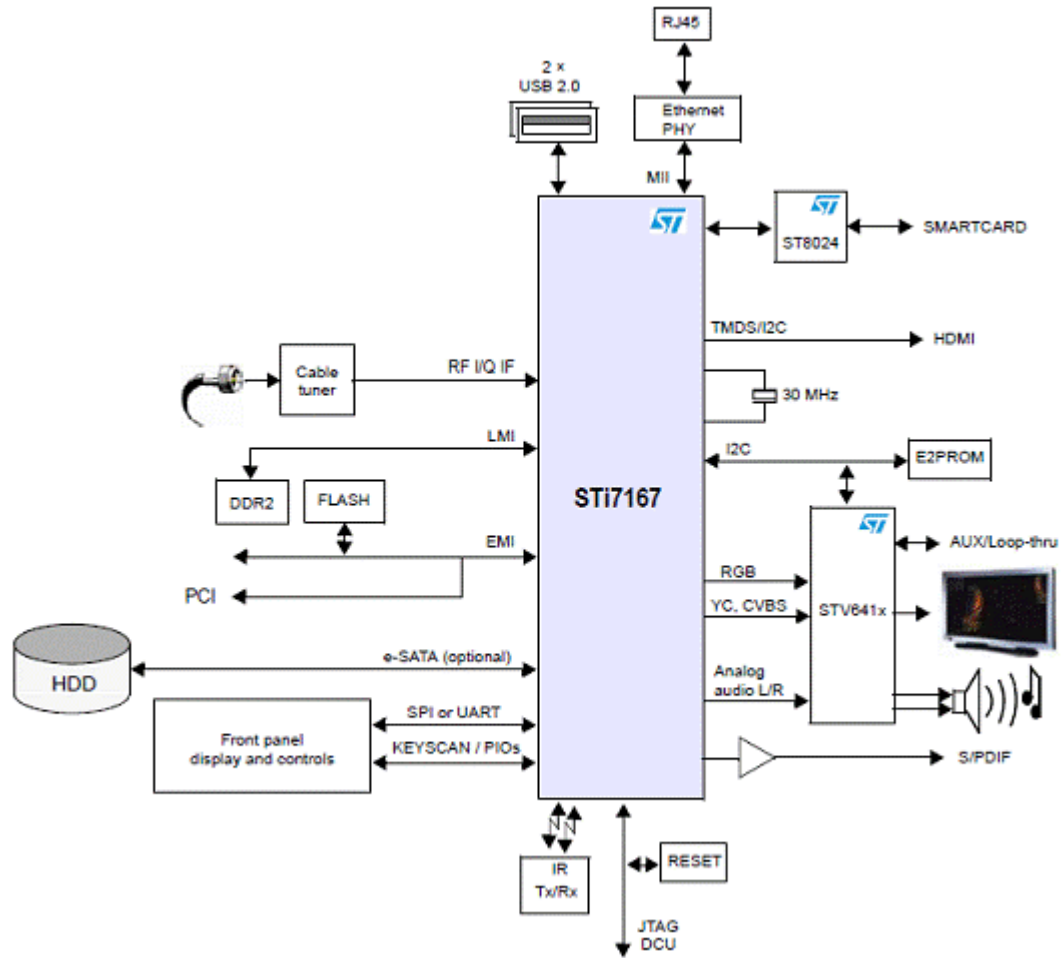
RJ45

2 x
USB 2.0

Ethernet
PHY

MII

ST8024

SMARTCARD

TMDS/I2C

HDMI

Cable
tuner

RF I/Q IF

30 MHz

LMI

I2C

E2PROM

DDR2

FLASH

STi7167

EMI

AUX/Loop-thru

PCI

RGB

YC, CVBS

STV641x

HDD

e-SATA (optional)

Analog
audio L/R

Front panel
display and controls

SPI or UART

KEYSCAN / PIOs

S/PDIF

IR
Tx/Rx

RESET

JTAG
DCU